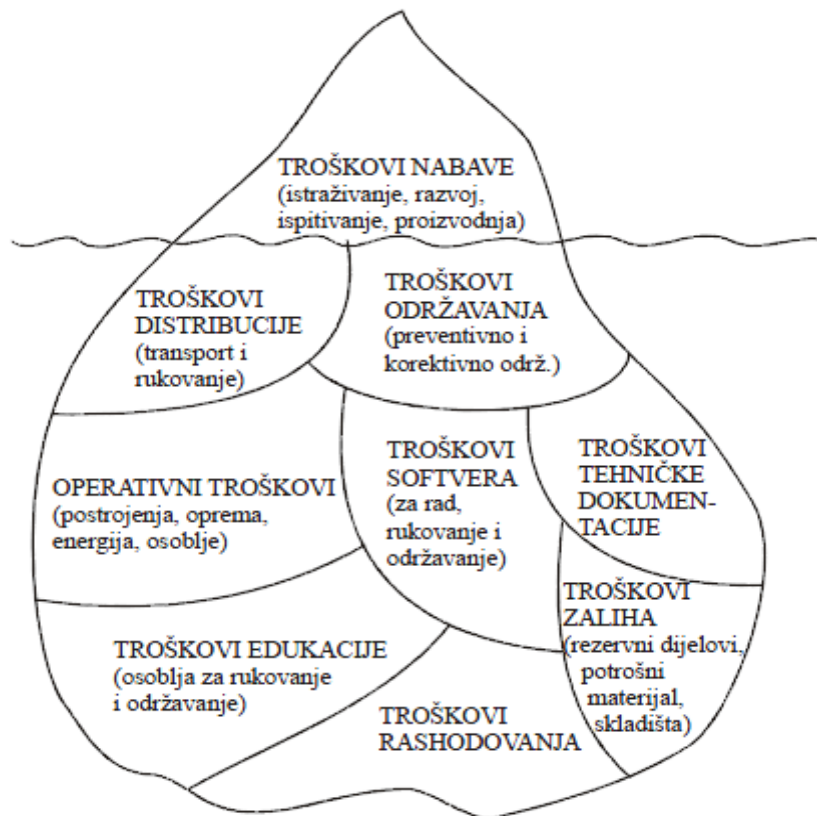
TROŠKOVI NABAVE
(istraživanje, razvoj, ispitivanje, proizvodnja)

TROŠKOVI DISTRIBUCIJE
(transport i rukovanje)

TROŠKOVI ODRŽAVANJA
(preventivno i korektivno održ.)

OPERATIVNI TROŠKOVI
(postrojenja, oprema, energija, osoblje)

TROŠKOVI SOFTVERA
(za rad, rukovanje i održavanje)

TROŠKOVI TEHNIČKE DOKUMENTACIJE

TROŠKOVI ZALIHA
(rezervni dijelovi, potrošni materijal, skladišta)

TROŠKOVI EDUKACIJE
(osoblja za rukovanje i održavanje)

TROŠKOVI RASHODOVANJA